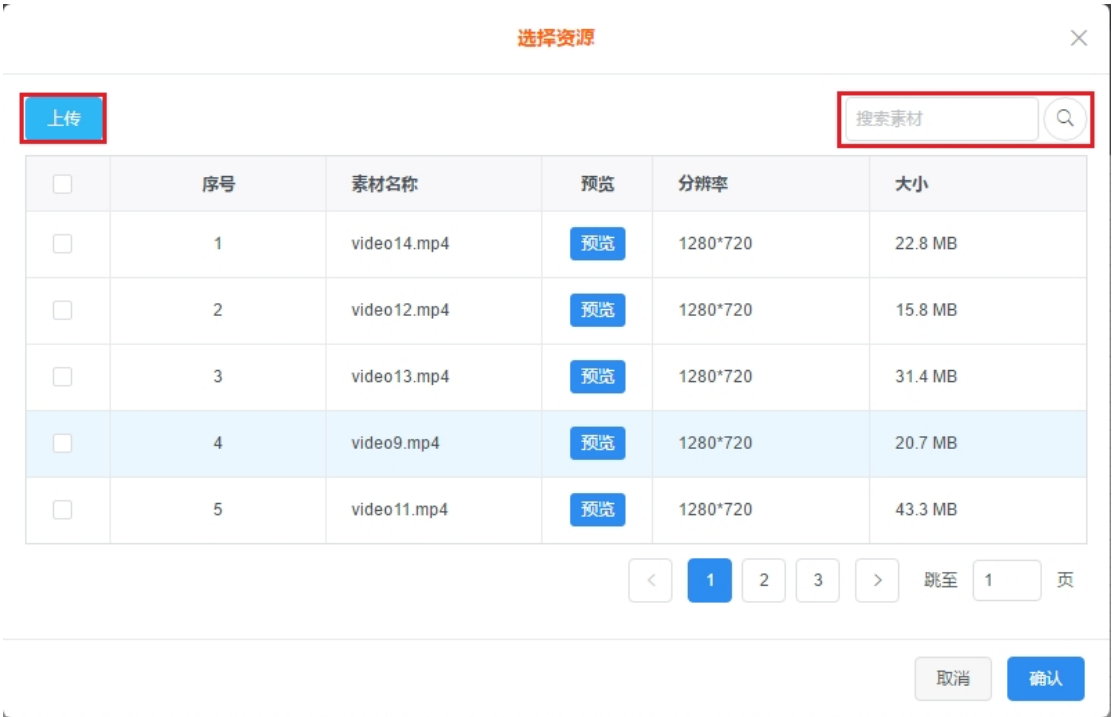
选择资源

×

上传

搜索素材

| | 序号 | 素材名称 | 预览 | 分辨率 | 大小 |
|---|---|---|---|---|---|
| | 1 | video14.mp4 | 预览 | 1280*720 | 22.8 MB |
| | 2 | video12.mp4 | 预览 | 1280*720 | 15.8 MB |
| | 3 | video13.mp4 | 预览 | 1280*720 | 31.4 MB |
| | 4 | video9.mp4 | 预览 | 1280*720 | 20.7 MB |
| | 5 | video11.mp4 | 预览 | 1280*720 | 43.3 MB |

< 1 2 3 > 跳至 1 页

取消 确认